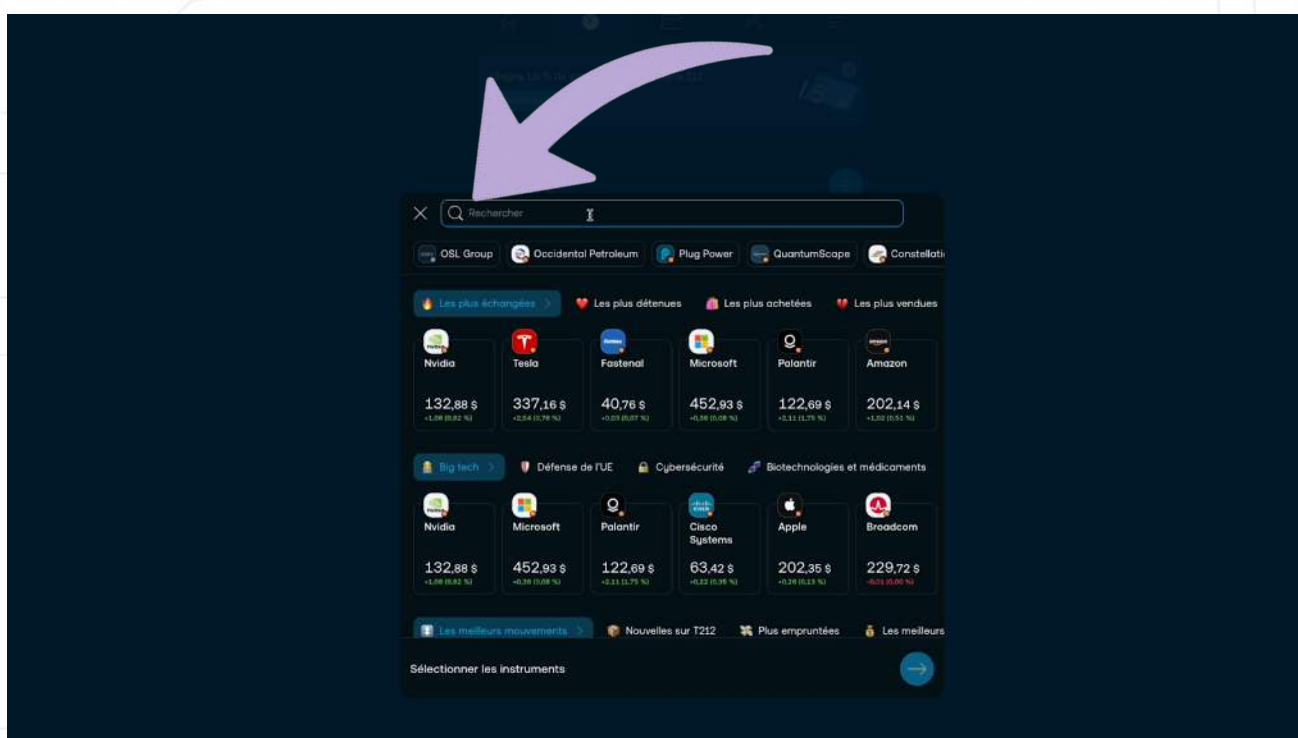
Rechercher

OSL Group
Occidental Petroleum
Plug Power
QuantumScape
Constellati

Les plus échangées
Les plus détenues
Les plus achetées
Les plus vendues

| Nvidia | Tesla | Fastenal | Microsoft | Palantir | Amazon |
|---|---|---|---|---|---|
| 132,88 $ | 337,16 $ | 40,76 $ | 452,93 $ | 122,69 $ | 202,14 $ |
| +1,08 (0,82 %) | +2,54 (0,76 %) | +0,03 (0,07 %) | +0,36 (0,08 %) | +2,11 (1,75 %) | +1,02 (0,51 %) |

Big tech
Défense de l'UE
Cybersécurité
Biotechnologies et médicaments

| Nvidia | Microsoft | Palantir | Cisco Systems | Apple | Broadcom |
|---|---|---|---|---|---|
| 132,88 $ | 452,93 $ | 122,69 $ | 63,42 $ | 202,35 $ | 229,72 $ |
| +1,08 (0,82 %) | +0,36 (0,08 %) | +2,11 (1,75 %) | +0,22 (0,35 %) | +0,26 (0,13 %) | -0,01 (0,00 %) |

Les meilleurs mouvements
Nouvelles sur T212
Plus empruntées
Les meilleurs

Sélectionner les instruments